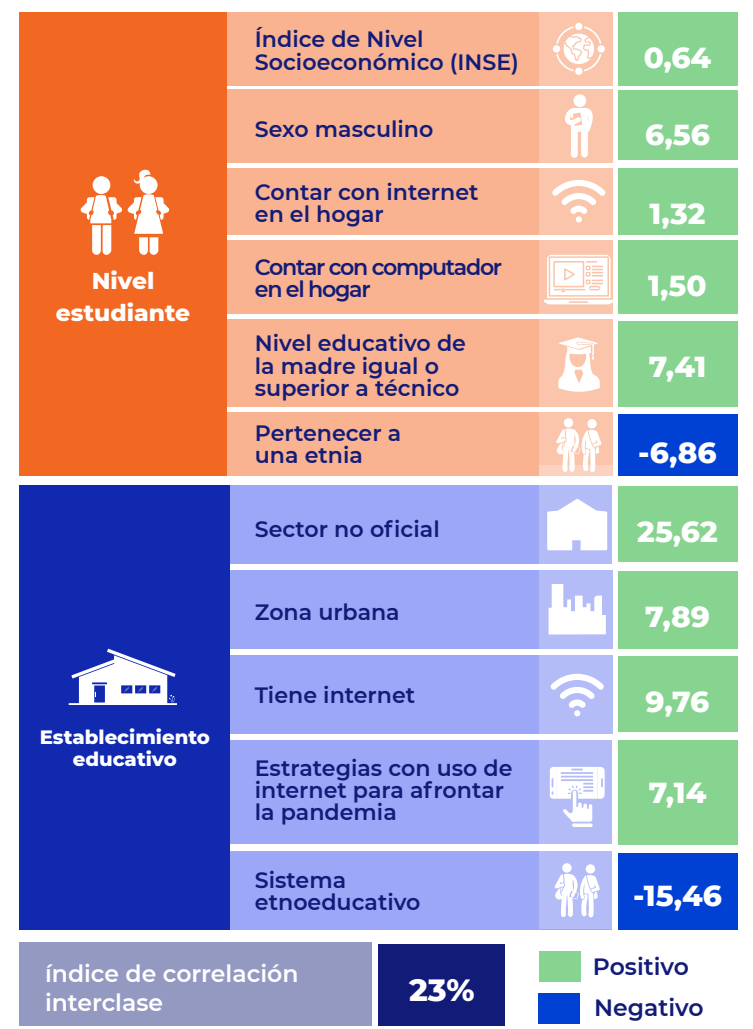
Nivel estudiante

| Índice de Nivel Socioeconómico (INSE) | 0,64 |
|---|---|
| Sexo masculino | 6,56 |
| Contar con internet en el hogar | 1,32 |
| Contar con computador en el hogar | 1,50 |
| Nivel educativo de la madre igual o superior a técnico | 7,41 |
| Pertenecer a una etnia | -6,86 |

Establecimiento educativo

| Sector no oficial | 25,62 |
|---|---|
| Zona urbana | 7,89 |
| Tiene internet | 9,76 |
| Estrategias con uso de internet para afrontar la pandemia | 7,14 |
| Sistema etnoeducativo | -15,46 |

índice de correlación interclase 23%

Positivo
Negativo